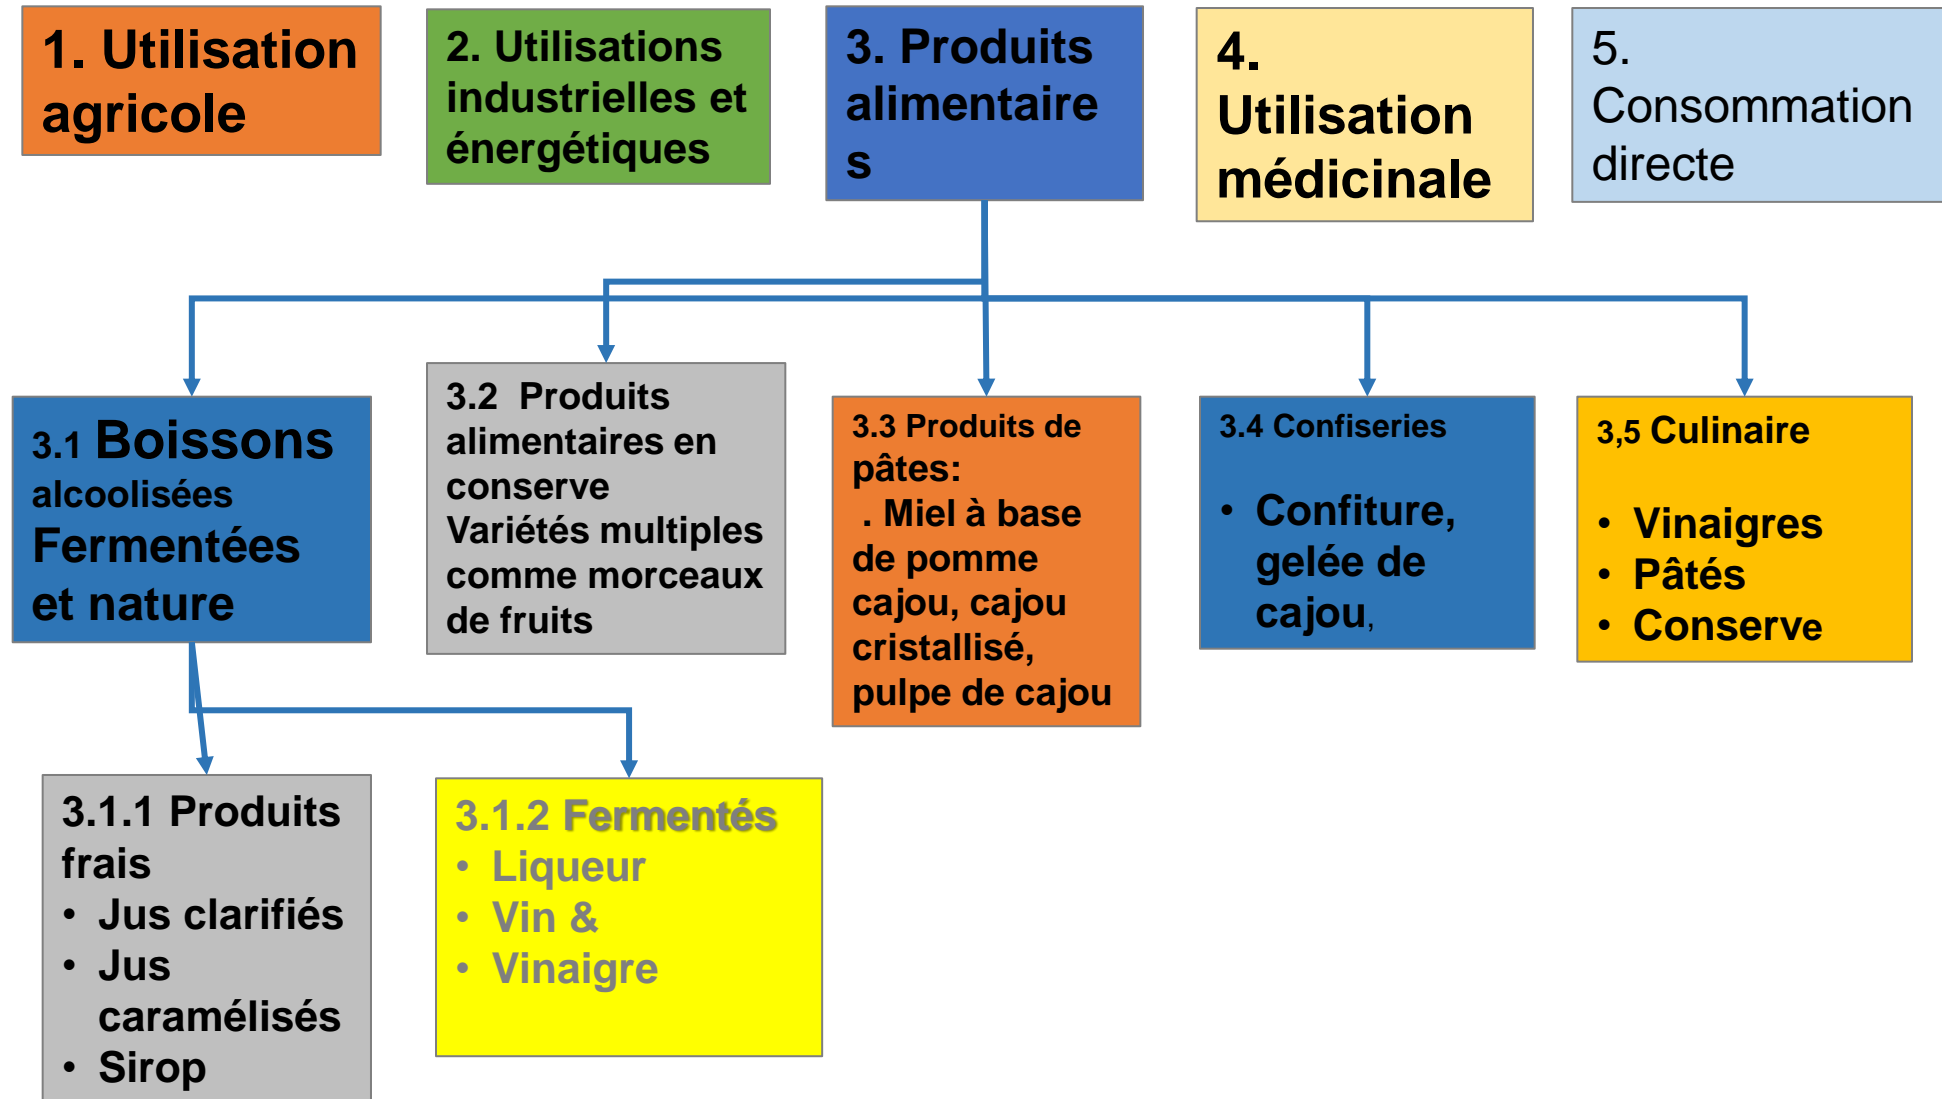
1. Utilisation agricole

2. Utilisations industrielles et énergétiques

3. Produits alimentaires

4. Utilisation médicinale

5. Consommation directe

3.1 Boissons alcoolisées Fermentées et nature

3.2 Produits alimentaires en conserve Variétés multiples comme morceaux de fruits

3.3 Produits de pâtes:
. Miel à base de pomme cajou, cajou cristallisé, pulpe de cajou

3.4 Confiseries
• Confiture, gelée de cajou,

3,5 Culinaire
• Vinaigres
• Pâtés
• Conserve

3.1.1 Produits frais
• Jus clarifiés
• Jus caramélisés
• Sirop

3.1.2 Fermentés
• Liqueur
• Vin &
• Vinaigre